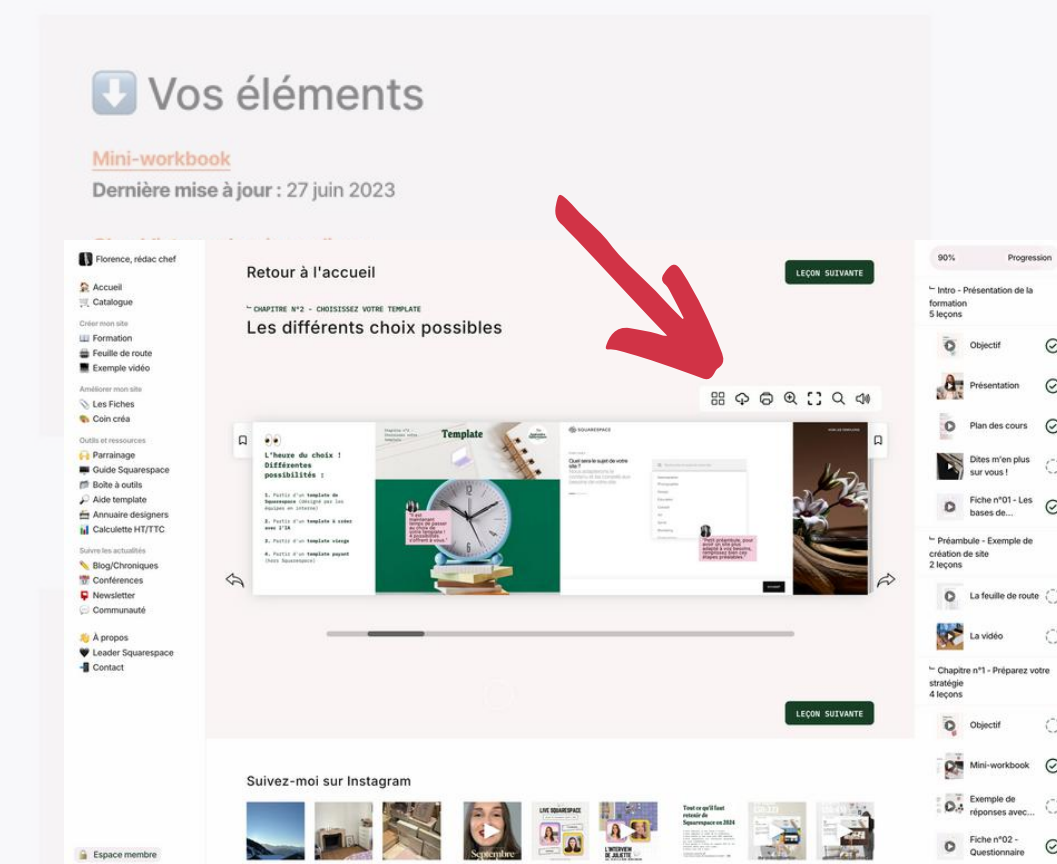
⬇️ Vos éléments

Mini-workbook

Dernière mise à jour : 27 juin 2023

Florence, rédac chef

Accueil
Catalogue

Créer mon site
Formation
Feuille de route
Exemple vidéo

Améliorer mon site
Les Fiches
Coin créa

Outils et ressources
Parrainage
Guide Squarespace
Boîte à outils
Aide template
Annuaire designers
Calculette HT/TTC

Suivre les actualités
Blog/Chroniques
Conférences
Newsletter
Communauté

À propos
Leader Squarespace
Contact

Espace membre

Retour à l'accueil

LEÇON SUIVANTE

CHAPITRE N°2 - CHOISISSEZ VOTRE TEMPLATE

Les différents choix possibles

L'heure du choix ! Différentes possibilités :

1. Partir d'un template de Squarespace (designé par les équipes en interne)

2. Partir d'un template à créer avec l'IA

3. Partir d'un template vierge

4. Partir d'un template payant (hors Squarespace)

Template

SQUARESPACE

Quel sera le sujet de votre site ?

LEÇON SUIVANTE

Suivez-moi sur Instagram

90%
Progression

Intro - Présentation de la formation
5 leçons

Objectif
Présentation
Plan des cours
Dites m'en plus sur vous !
Fiche n°01 - Les bases de...

Préambule - Exemple de création de site
2 leçons

La feuille de route
La vidéo

Chapitre n°1 - Préparez votre stratégie
4 leçons

Objectif
Mini-workbook
Exemple de réponses avec...
Fiche n°02 - Questionnaire